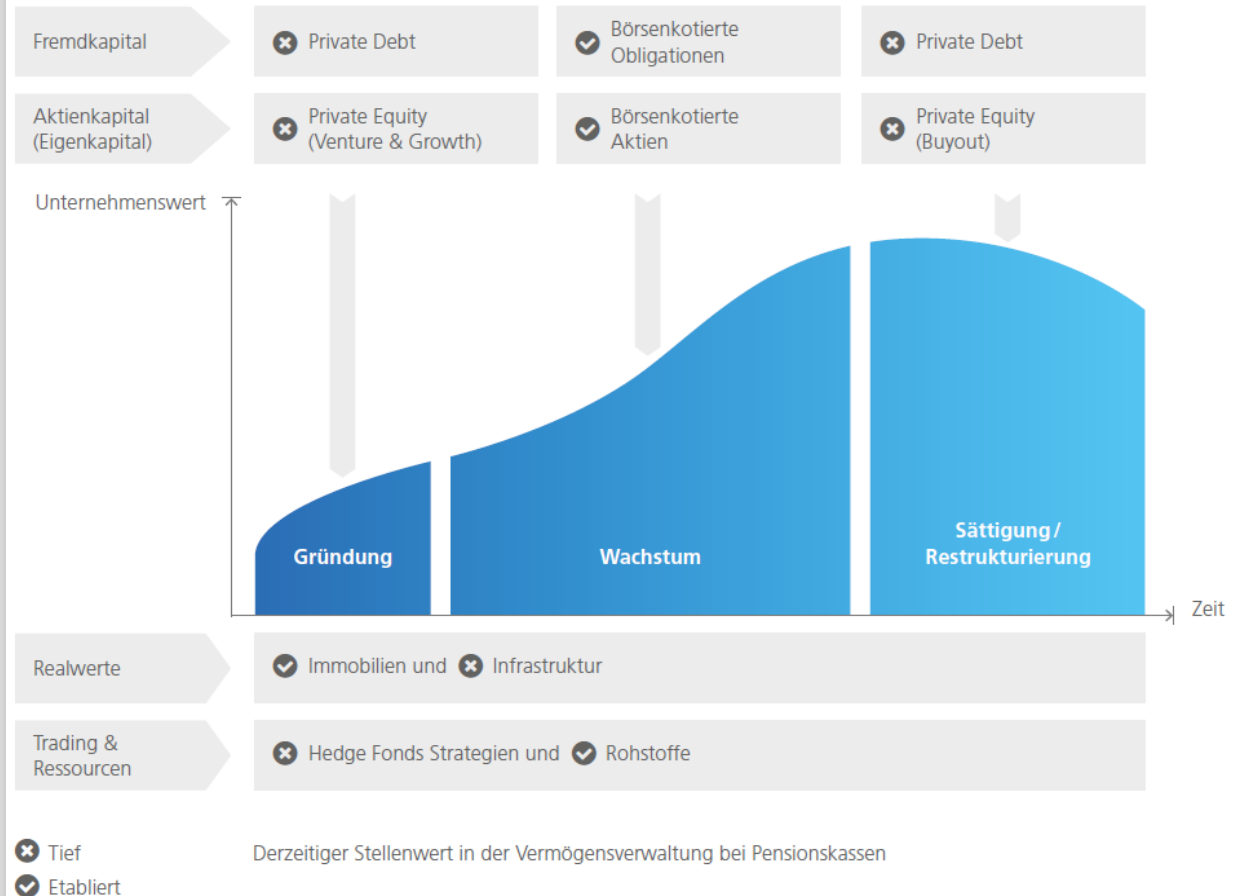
Fremdkapital

Private Debt

Börsenkotierte Obligationen

Private Debt

Aktienkapital (Eigenkapital)

Private Equity (Venture & Growth)

Börsenkotierte Aktien

Private Equity (Buyout)

Unternehmenswert

Gründung

Wachstum

Sättigung / Restrukturierung

Zeit

Realwerte

Immobilien und Infrastruktur

Trading & Ressourcen

Hedge Fonds Strategien und Rohstoffe

Tief

Etabliert

Derzeitiger Stellenwert in der Vermögensverwaltung bei Pensionskassen